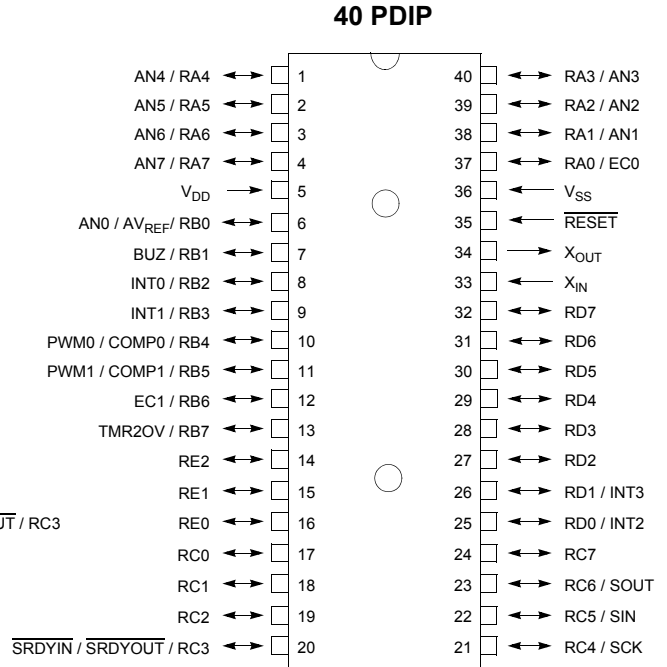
40 PDIP

AN4 / RA4 1
AN5 / RA5 2
AN6 / RA6 3
AN7 / RA7 4
$V_{DD}$ 5
AN0 / $AV_{REF}$/ RB0 6
BUZ / RB1 7
INT0 / RB2 8
INT1 / RB3 9
PWM0 / COMP0 / RB4 10
PWM1 / COMP1 / RB5 11
EC1 / RB6 12
TMR2OV / RB7 13
RE2 14
RE1 15
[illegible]T / RC3 RE0 16
RC0 17
RC1 18
RC2 19
$\overline{SRDYIN}$ / $\overline{SRDYOUT}$ / RC3 20

40 RA3 / AN3
39 RA2 / AN2
38 RA1 / AN1
37 RA0 / EC0
36 $V_{SS}$
35 $\overline{RESET}$
34 $X_{OUT}$
33 $X_{IN}$
32 RD7
31 RD6
30 RD5
29 RD4
28 RD3
27 RD2
26 RD1 / INT3
25 RD0 / INT2
24 RC7
23 RC6 / SOUT
22 RC5 / SIN
21 RC4 / SCK